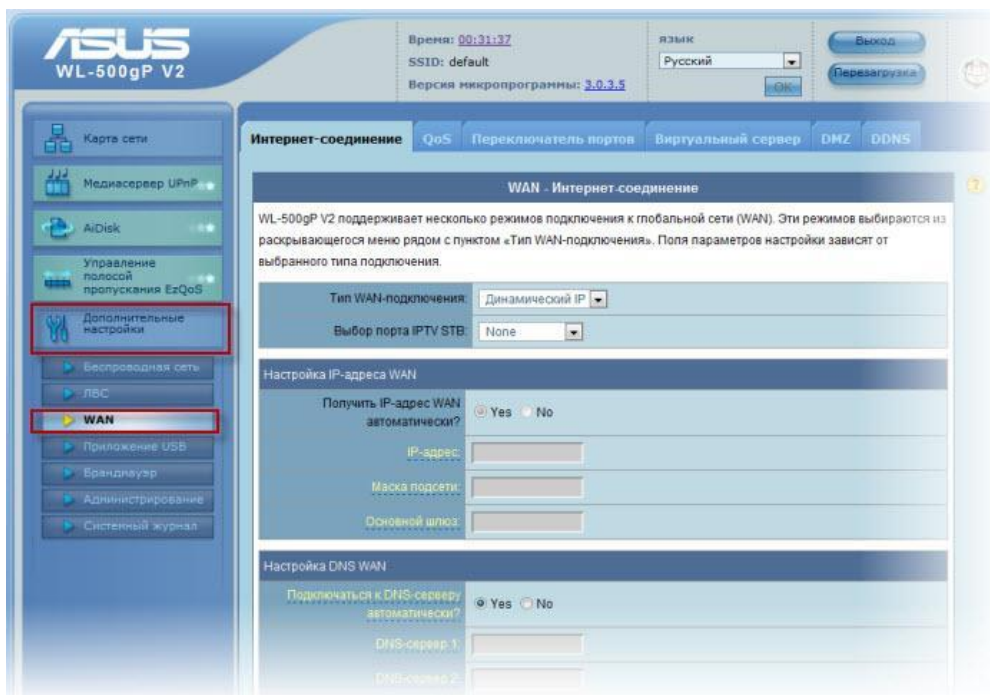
ASUS
WL-500gP V2

Время: 00:31:37
SSID: default
Версия микропрограммы: 3.0.3.5

ЯЗЫК
Русский
OK

Выход
Перезагрузка

Карта сети
Медиасервер UPnP
AiDisk
Управление полосой пропускания EzQoS
Дополнительные настройки
Беспроводная сеть
ЛВС
WAN
Приложение USB
Брандмауэр
Администрирование
Системный журнал

Интернет-соединение | QoS | Переключатель портов | Виртуальный сервер | DMZ | DDNS

WAN - Интернет-соединение

WL-500gP V2 поддерживает несколько режимов подключения к глобальной сети (WAN). Эти режимов выбираются из раскрывающегося меню рядом с пунктом «Тип WAN-подключения». Поля параметров настройки зависят от выбранного типа подключения.

Тип WAN-подключения: Динамический IP
Выбор порта IPTV STB: None

Настройка IP-адреса WAN

Получить IP-адрес WAN автоматически? Yes No
IP-адрес:
Маска подсети:
Основной шлюз:

Настройка DNS WAN

Подключаться к DNS-серверу автоматически? Yes No
DNS-сервер 1:
DNS-сервер 2: